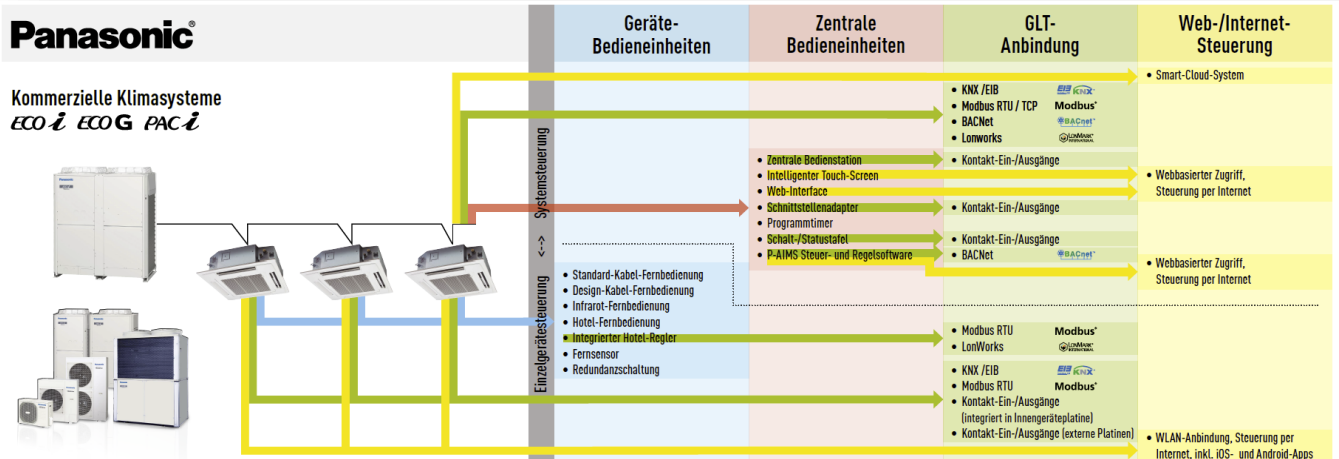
Panasonic®

Kommerzielle Klimasysteme
ECO i ECO G PAC i

Systemsteuerung
<-->
Einzelgerätesteuerung

Geräte-Bedieneinheiten

Zentrale Bedieneinheiten

GLT-Anbindung

Web-/Internet-Steuerung

• Smart-Cloud-System

• KNX /EIB
• Modbus RTU / TCP
• BACNet
• Lonworks

KNX Modbus® BACnet® LONMARK INTERNATIONAL

• Zentrale Bedienstation
• Intelligenter Touch-Screen
• Web-Interface
• Schnittstellenadapter
• Programmtimer
• Schalt-/Statustafel
• P-AIMS Steuer- und Regelsoftware

• Kontakt-Ein-/Ausgänge

• Webbasierter Zugriff, Steuerung per Internet

• Kontakt-Ein-/Ausgänge

• Kontakt-Ein-/Ausgänge
• BACNet

BACnet®

• Webbasierter Zugriff, Steuerung per Internet

• Standard-Kabel-Fernbedienung
• Design-Kabel-Fernbedienung
• Infrarot-Fernbedienung
• Hotel-Fernbedienung
• Integrierter Hotel-Regler
• Fernsensor
• Redundanzschaltung

• Modbus RTU
• LonWorks

Modbus® LONMARK INTERNATIONAL

• KNX /EIB
• Modbus RTU
• Kontakt-Ein-/Ausgänge (integriert in Innengeräteplatine)
• Kontakt-Ein-/Ausgänge (externe Platinen)

KNX Modbus®

• WLAN-Anbindung, Steuerung per Internet, inkl. iOS- und Android-Apps